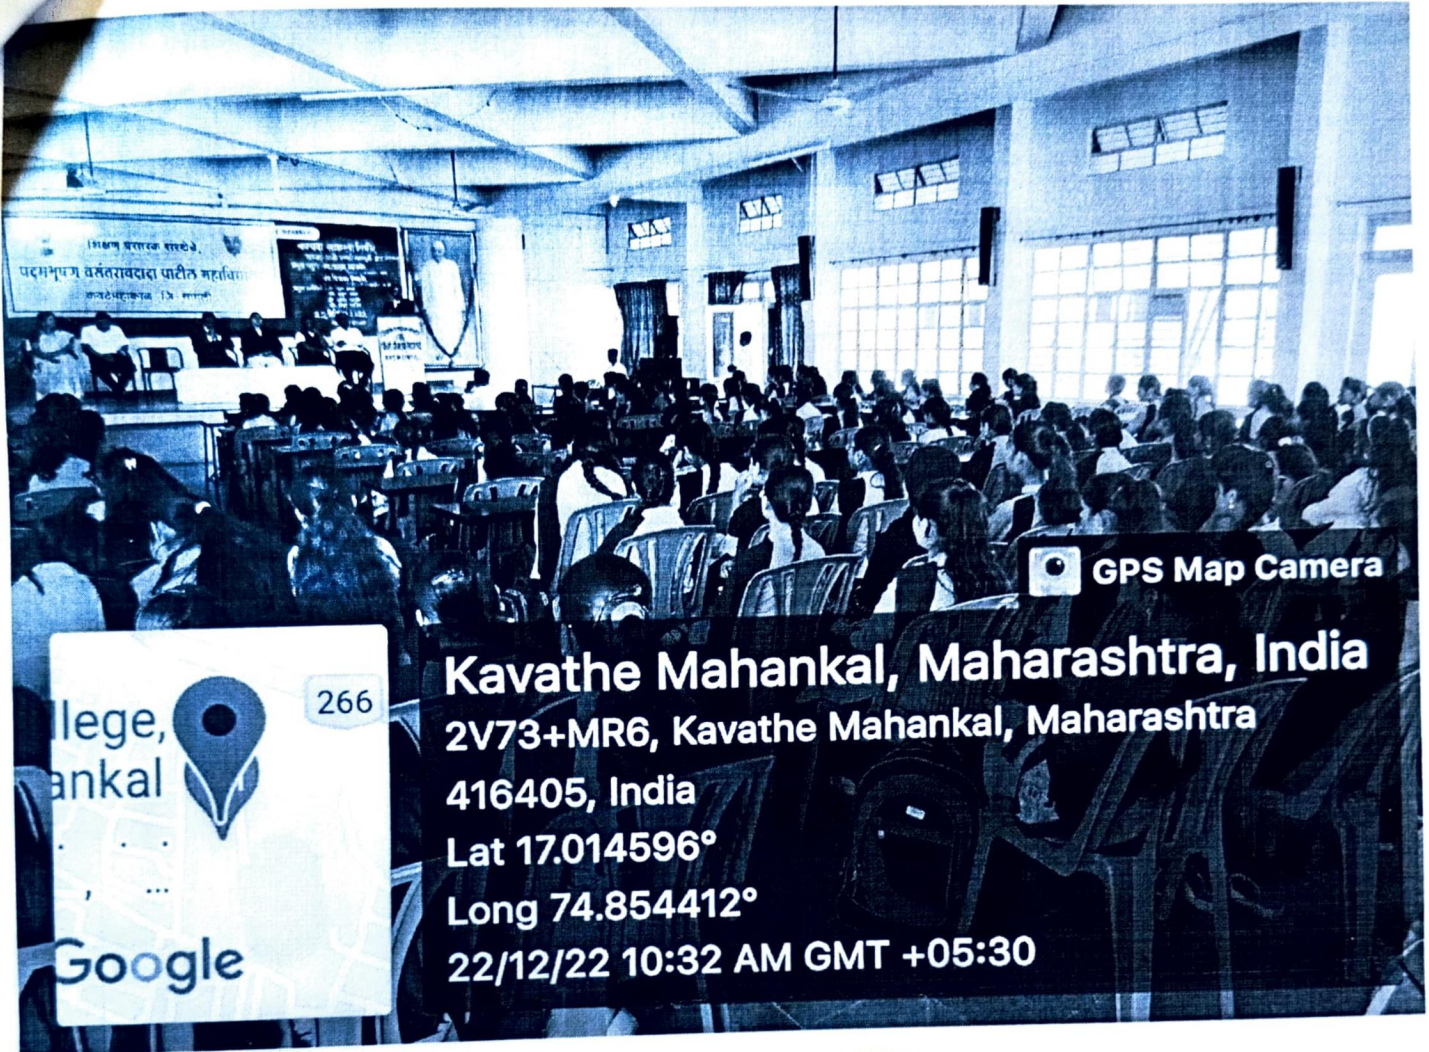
शिक्षण प्रसारक संस्थेचे,
पद्मभूषण वसंतरावदादा पाटील महावि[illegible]
कवठेमहांकाळ जि. सांगली

GPS Map Camera

llege,
ankal
266
Google

Kavathe Mahankal, Maharashtra, India
2V73+MR6, Kavathe Mahankal, Maharashtra 416405, India
Lat 17.014596°
Long 74.854412°
22/12/22 10:32 AM GMT +05:30